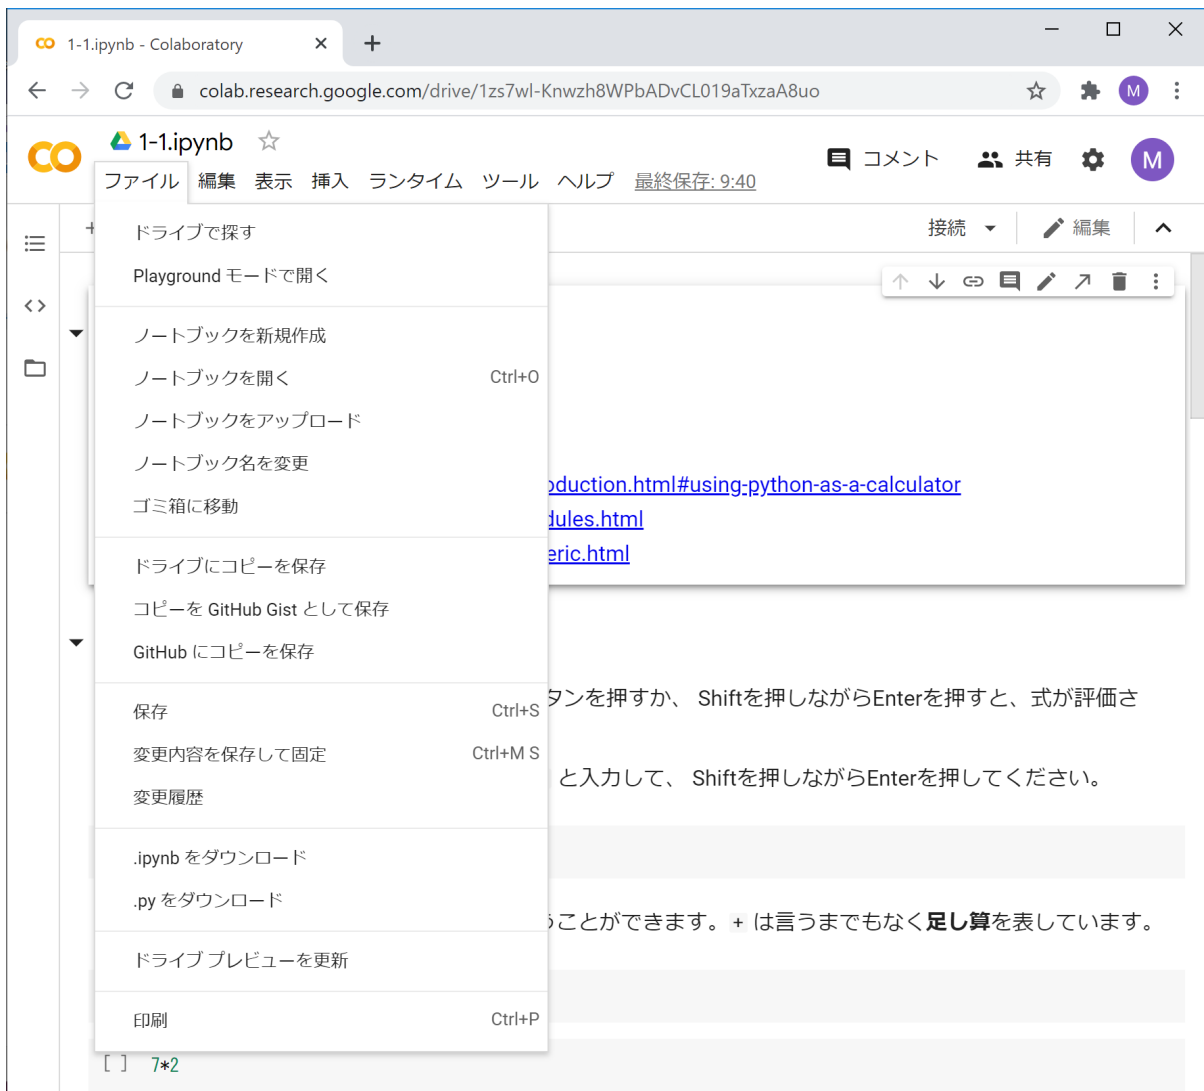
1-1.ipynb - Colaboratory ×

colab.research.google.com/drive/1zs7wl-Knwzh8WPbADvCL019aTxzaA8uo

M

1-1.ipynb

ファイル 編集 表示 挿入 ランタイム ツール ヘルプ 最終保存: 9:40

コメント 共有 M

接続 編集

ドライブで探す
Playground モードで開く

ノートブックを新規作成
ノートブックを開く Ctrl+O
ノートブックをアップロード
ノートブック名を変更
ゴミ箱に移動

ドライブにコピーを保存
コピーを GitHub Gist として保存
GitHub にコピーを保存

保存 Ctrl+S
変更内容を保存して固定 Ctrl+M S
変更履歴

.ipynb をダウンロード
.py をダウンロード

ドライブ プレビューを更新

印刷 Ctrl+P

oduction.html#using-python-as-a-calculator
dules.html
eric.html

タンを押すか、 Shiftを押しながらEnterを押すと、式が評価さ

と入力して、 Shiftを押しながらEnterを押してください。

ことができます。 + は言うまでもなく**足し算**を表しています。

[ ] 7*2